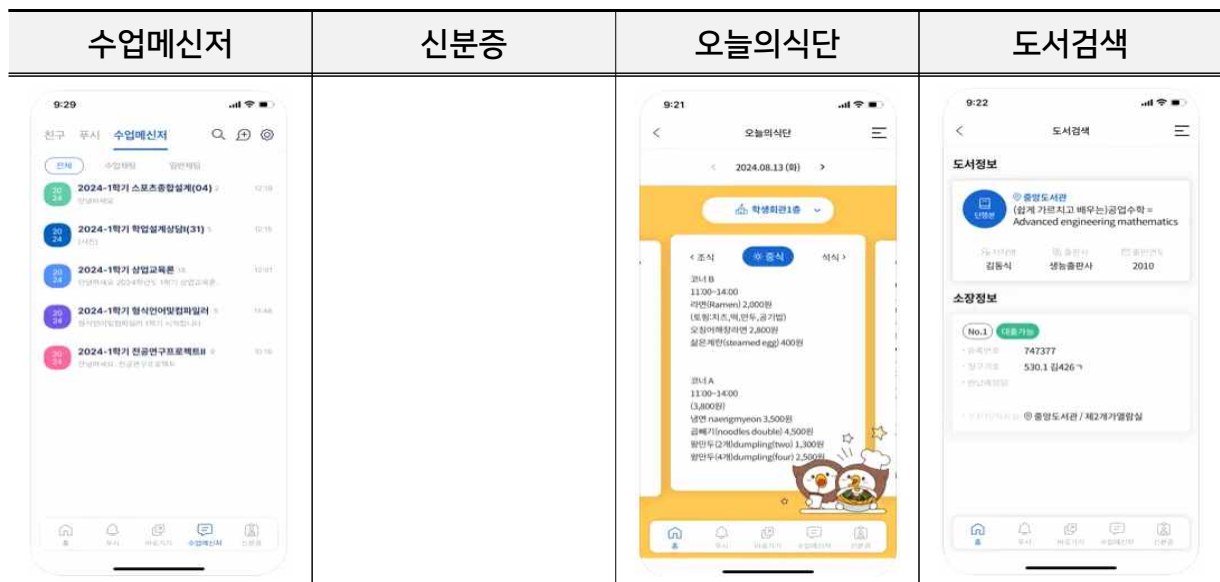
| 수업메신저 | 신분증 | 오늘의식단 | 도서검색 |
|---|---|---|---|
| 9:29<br>친구 푸시 수업메신저<br>전체 수업채팅 일반채팅<br>2024-1학기 스포츠종합설계(04)<br>2024-1학기 학업설계상담(31)<br>2024-1학기 상업교육론<br>2024-1학기 형식언어및컴파일러<br>2024-1학기 전공연구프로젝트II<br>홈 푸시 마로가기 수업메신저 신분증 | | 9:21<br>오늘의식단<br>2024.08.13 (화)<br>학생회관1층<br>< 조식 중식 석식 ><br>코너 B<br>11:00~14:00<br>라면(Ramen) 2,000원<br>(토핑:치즈,떡,만두,공기밥)<br>오징어해장라면 2,800원<br>삶은계란(steamed egg) 400원<br>코너 A<br>11:00~14:00<br>(3,800원)<br>냉면 naengmyeon 3,500원<br>곱빼기(noodles double) 4,500원<br>왕만두(2개)dumpling(two) 1,300원<br>왕만두(4개)dumpling(four) 2,500원 | 9:22<br>도서검색<br>도서정보<br>단행본<br>중앙도서관<br>(쉽게 가르치고 배우는)공업수학 = Advanced engineering mathematics<br>김동식 생능출판사 2010<br>소장정보<br>No.1 대출가능<br>747377<br>530.1 김426ㄱ<br>중앙도서관 / 제2개가열람실 |